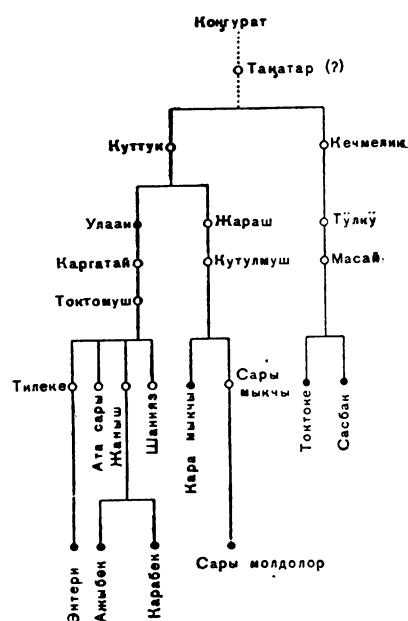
Конурат

Таңатар (?)

Куттук

Кечмелик

Улаан

Жараш

Түлкү

Каргатай

Кутулмуш

Масай

Токтомуш

Тилеке

Ата сары

Жаныш

Шанияз

Кара мыкчы

Сары мыкчы

Токтоке

Сасбан

Энтери

Ажыбек

Карабек

Сары молдолор